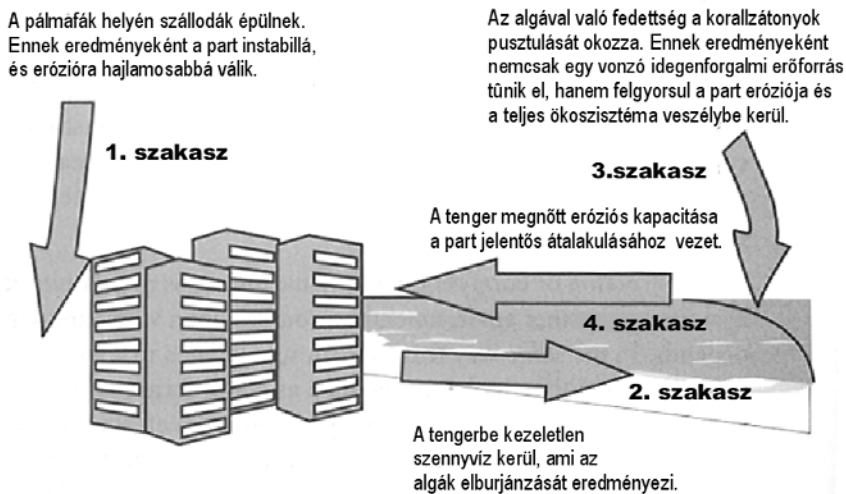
A pálmafák helyén szállodák épülnek. Ennek eredményeként a part instabillá, és erózióra hajlamosabbá válik.

1. szakasz

Az algával való fedettség a korallzátonyok pusztulását okozza. Ennek eredményeként nemcsak egy vonzó idegenforgalmi erőforrás tűnik el, hanem felgyorsul a part eróziója és a teljes ökoszisztéma veszélybe kerül.

3.szakasz

A tenger megnőtt eróziós kapacitása a part jelentős átalakulásához vezet.

4. szakasz

2. szakasz

A tengerbe kezeletlen szennyvíz kerül, ami az algák elburjánzását eredményezi.